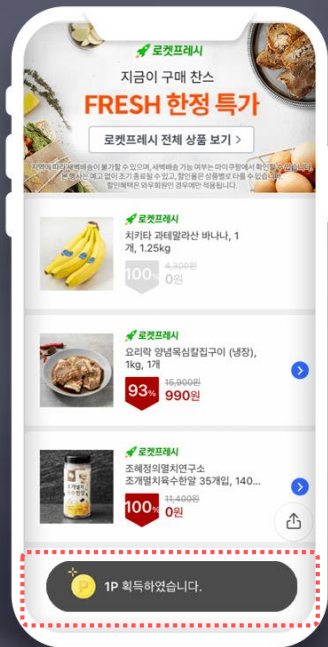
로켓프레시
지금이 구매 찬스
FRESH 한정 특가
로켓프레시 전체 상품 보기 >
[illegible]

로켓프레시
치키타 과테말라산 바나나, 1개, 1.25kg
100%
4,300원
0원

로켓프레시
요리락 양념목심칼집구이 (냉장), 1kg, 1개
93%
15,900원
990원

로켓프레시
조혜정의멸치연구소 조개멸치육수한알 35개입, 140...
100%
11,400원
0원

P
1P 획득하였습니다.